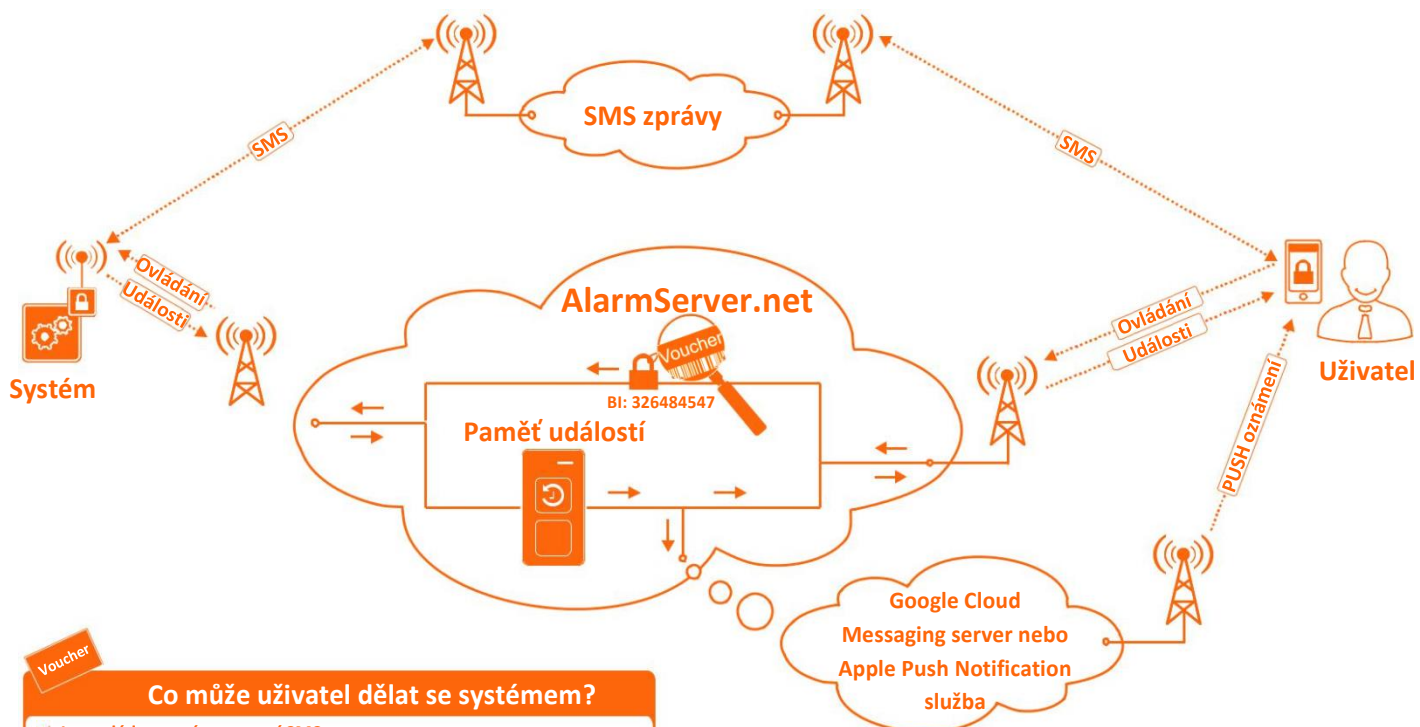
SMS zprávy

SMS

SMS

Ovládání

Události

Systém

AlarmServer.net

Voucher

BI: 326484547

Paměť událostí

Ovládání

Události

Uživatel

PUSH oznámení

Google Cloud Messaging server nebo Apple Push Notification služba

Voucher

Co může uživatel dělat se systémem?

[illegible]